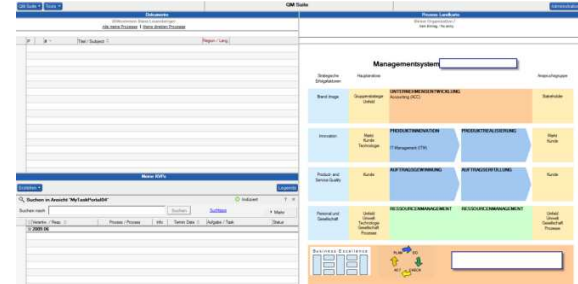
QM Suite ▾ Tools ▾
QM Suite
Administration

Dokumente
Willkommen (Name) (Ausklappen)
Alle Meine Prozesse | Meine direkten Prozesse

| ID | Nr. | Titel / Subject | Region - Lang |
|---|---|---|---|

Meine RVPs
Erstellen ▾
Legende
Suchen in Ansicht "MyTaskPortal04"
Indiziert
Suchen nach
Suchen
Suchhilfe
Mehr
| Verantw. / Resp. | Prozess / Process | Info | Termin Date | Aufgabe / Task | Status |
|---|---|---|---|---|---|
| 2009.06 | | | | | |

Prozess Landkarte
Ihrem Organisation
(Last Entry / No entry)

Managementsystem

Strategische Erfolgsfaktoren
Hauptanalyse
Anspruchsgruppen

Brand Image
Gruppenstrategie Umfeld
UNTERNEHMENSENTWICKLUNG
Accounting (ACC)
Stakeholder

Innovation
Markt Kunde Technologie
PRODUKTINNOVATION
IT Management (ITM)
PRODUKTREALISIERUNG
Markt Kunde

Produkt und Service Quality
Kunde
AUFTRAGSGEWINNUNG
AUFTRAGSERFÜLLUNG
Kunde

Personal und Gesellschaft
Umfeld Umwelt Technologie Gesellschaft Prozesse
RESSOURCENMANAGEMENT
RESSOURCENMANAGEMENT
Umfeld Umwelt Gesellschaft Prozesse

Business Excellence
PLAN DO ACT CHECK